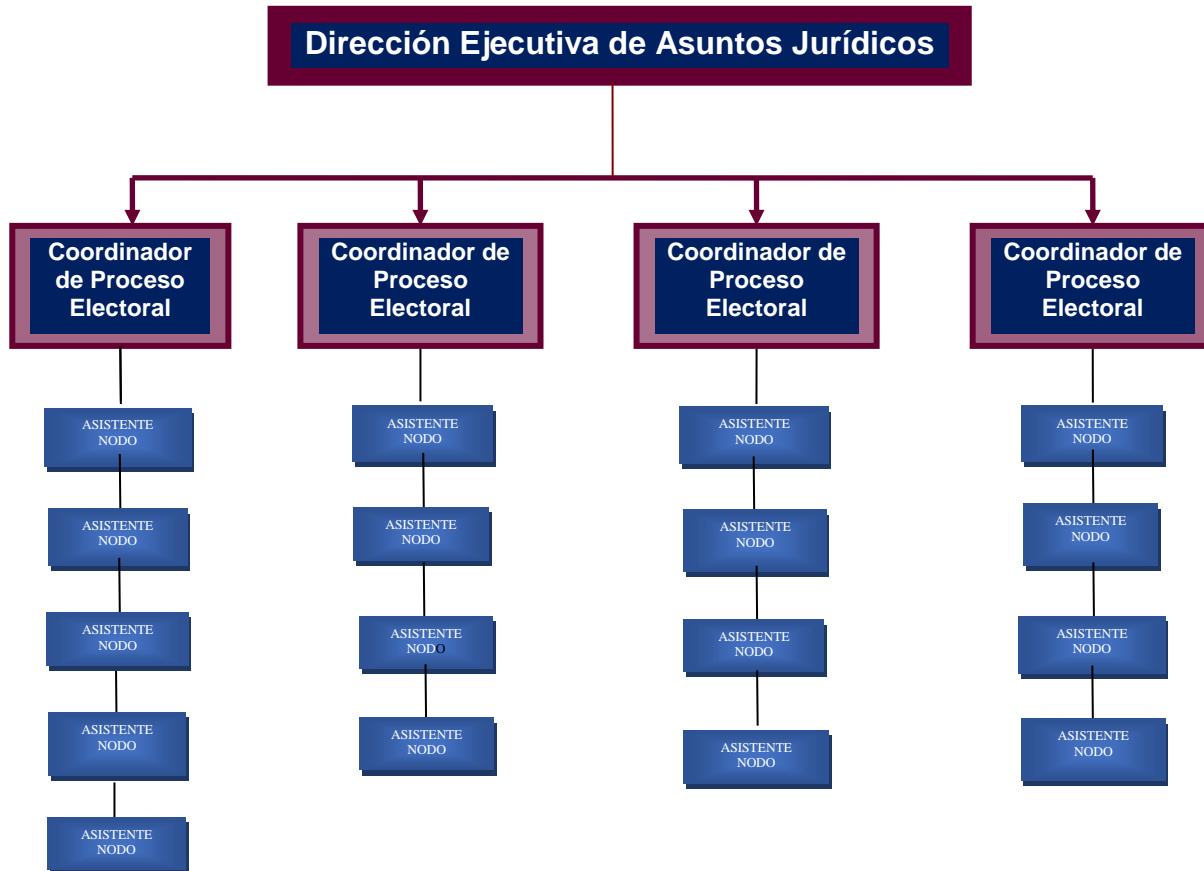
Dirección Ejecutiva de Asuntos Jurídicos

Coordinador de Proceso Electoral

Coordinador de Proceso Electoral

Coordinador de Proceso Electoral

Coordinador de Proceso Electoral

ASISTENTE NODO

ASISTENTE NODO

ASISTENTE NODO

ASISTENTE NODO

ASISTENTE NODO

ASISTENTE NODO

ASISTENTE NODO

ASISTENTE NODO

ASISTENTE NODO

ASISTENTE NODO

ASISTENTE NODO

ASISTENTE NODO

ASISTENTE NODO

ASISTENTE NODO

ASISTENTE NODO

ASISTENTE NODO

ASISTENTE NODO